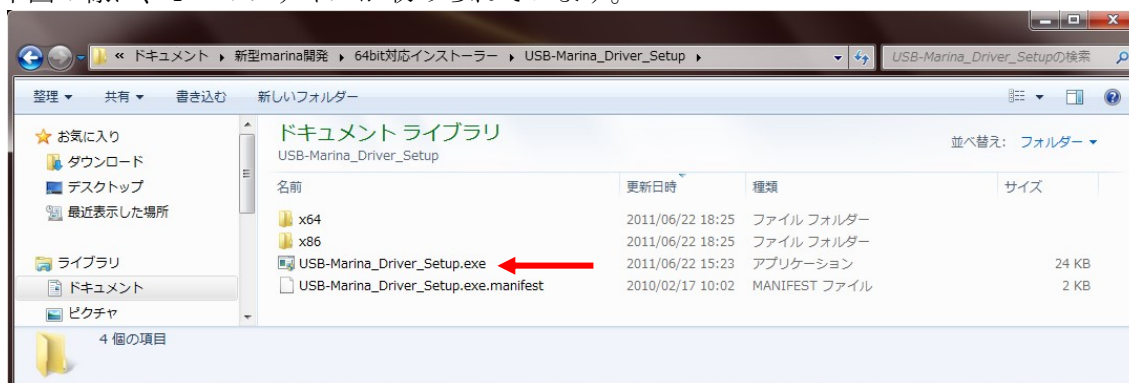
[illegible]

« ドキュメント ▸ 新型marina開発 ▸ 64bit対応インストーラー ▸ USB-Marina_Driver_Setup ▸

USB-Marina_Driver_Setupの検索

整理 ▾ 共有 ▾ 書き込む 新しいフォルダー

お気に入り
ダウンロード
デスクトップ
最近表示した場所

ライブラリ
ドキュメント
ピクチャ

ドキュメント ライブラリ
USB-Marina_Driver_Setup

並べ替え: フォルダー ▾

| 名前 | 更新日時 | 種類 | サイズ |
|---|---|---|---|
| x64 | 2011/06/22 18:25 | ファイル フォルダー | |
| x86 | 2011/06/22 18:25 | ファイル フォルダー | |
| USB-Marina_Driver_Setup.exe | 2011/06/22 15:23 | アプリケーション | 24 KB |
| USB-Marina_Driver_Setup.exe.manifest | 2010/02/17 10:02 | MANIFEST ファイル | 2 KB |

4 個の項目